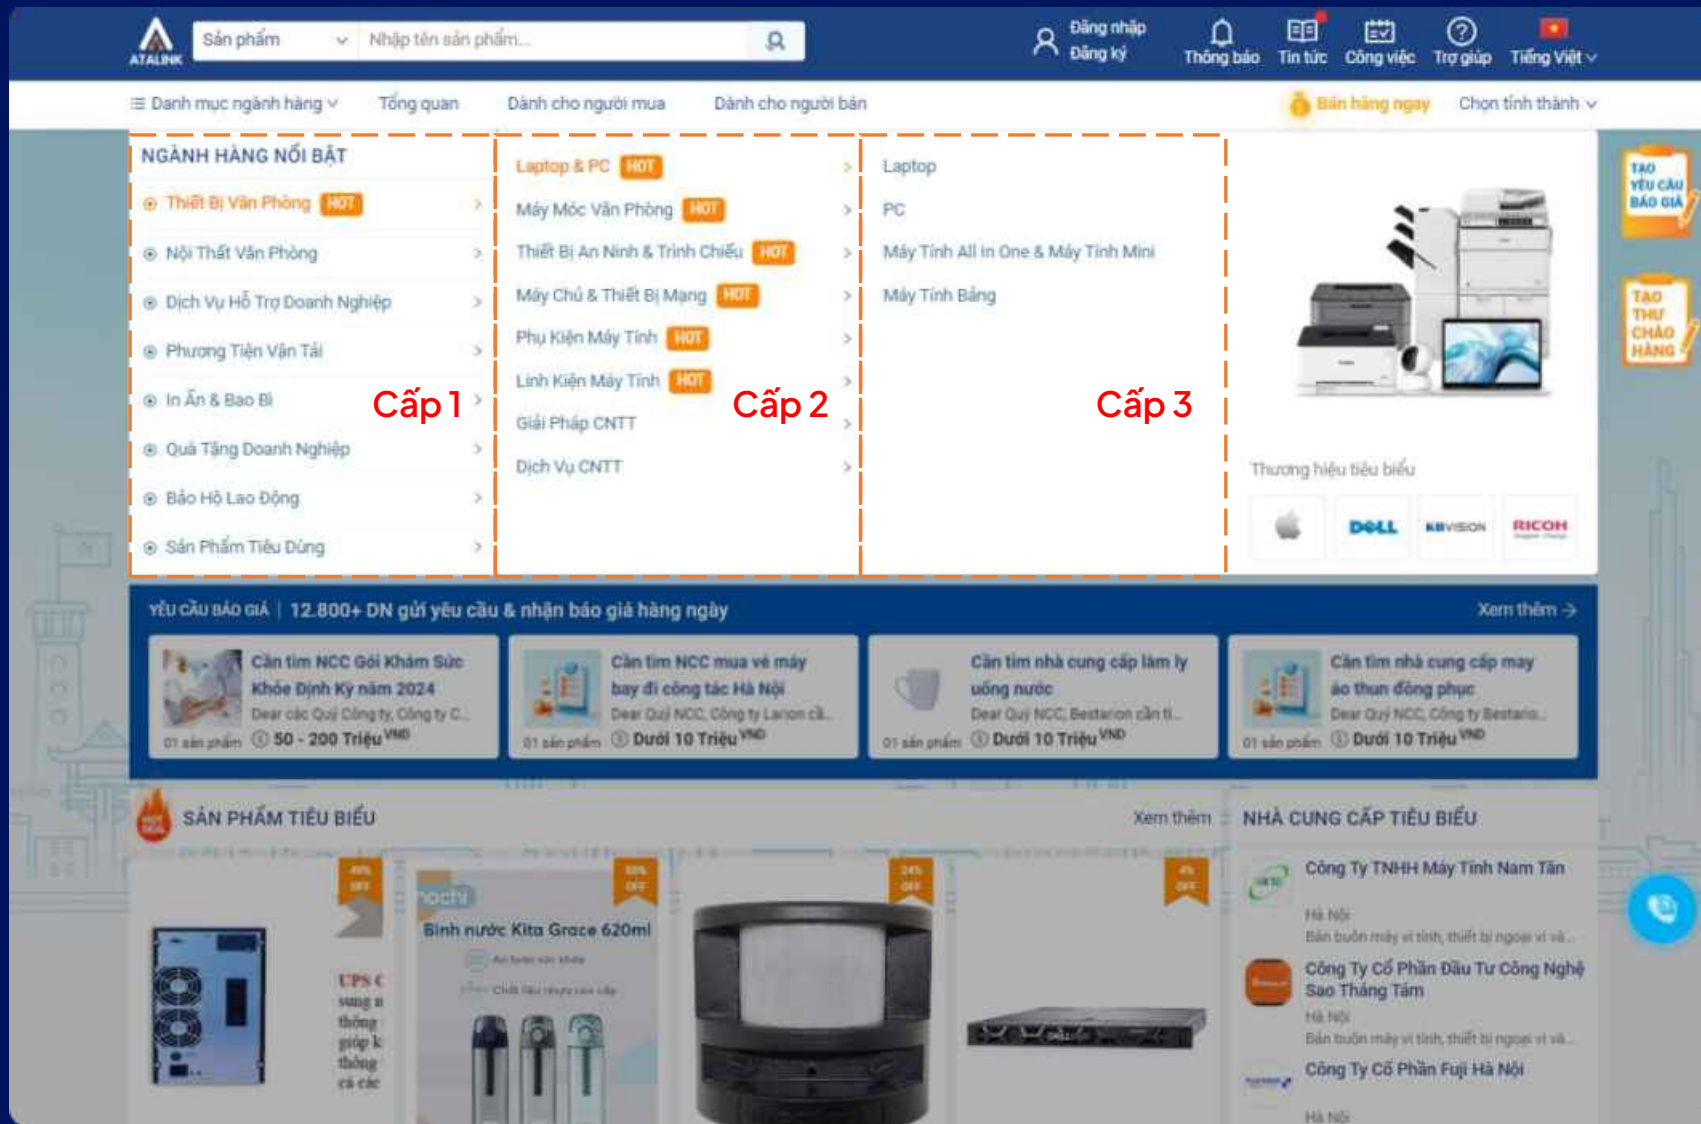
ATALINK Sản phẩm Nhập tên sản phẩm...

Đăng nhập Đăng ký Thông báo Tin tức Công việc Trợ giúp Tiếng Việt

Danh mục ngành hàng Tổng quan Dành cho người mua Dành cho người bán Bán hàng ngay Chọn tỉnh thành

NGÀNH HÀNG NỔI BẬT

Thiết Bị Văn Phòng HOT
Nội Thất Văn Phòng
Dịch Vụ Hỗ Trợ Doanh Nghiệp
Phương Tiện Vận Tải
In Ấn & Bao Bì
Quà Tặng Doanh Nghiệp
Bảo Hộ Lao Động
Sản Phẩm Tiêu Dùng

Cấp 1

Laptop & PC HOT
Máy Móc Văn Phòng HOT
Thiết Bị An Ninh & Trình Chiếu HOT
Máy Chủ & Thiết Bị Mạng HOT
Phụ Kiện Máy Tính HOT
Linh Kiện Máy Tính HOT
Giải Pháp CNTT
Dịch Vụ CNTT

Cấp 2

Laptop
PC
Máy Tính All In One & Máy Tính Mini
Máy Tính Bảng

Cấp 3

Thương hiệu tiêu biểu
DELL KBVISION RICOH

TẠO YÊU CẦU BÁO GIÁ
TẠO THƯ CHÀO HÀNG

YÊU CẦU BÁO GIÁ | 12.800+ DN gửi yêu cầu & nhận báo giá hàng ngày Xem thêm

Cần tìm NCC Gói Khám Sức Khỏe Định Kỳ năm 2024
Dear các Quý Công ty, Công ty C...
01 sản phẩm 50 - 200 Triệu VND

Cần tìm NCC mua vé máy bay đi công tác Hà Nội
Dear Quý NCC, Công ty Lanon cầ...
01 sản phẩm Dưới 10 Triệu VND

Cần tìm nhà cung cấp làm ly uống nước
Dear Quý NCC, Bestarion cần t...
01 sản phẩm Dưới 10 Triệu VND

Cần tìm nhà cung cấp may áo thun đồng phục
Dear Quý NCC, Công ty Bestario...
01 sản phẩm Dưới 10 Triệu VND

SẢN PHẨM TIÊU BIỂU Xem thêm

Bình nước Kita Grace 620ml

NHÀ CUNG CẤP TIÊU BIỂU

Công Ty TNHH Máy Tính Nam Tân
Hà Nội
Bán buôn máy vi tính, thiết bị ngoại vi và...

Công Ty Cổ Phần Đầu Tư Công Nghệ Sao Tháng Tám
Hà Nội
Bán buôn máy vi tính, thiết bị ngoại vi và...

Công Ty Cổ Phần Fuji Hà Nội
Hà Nội